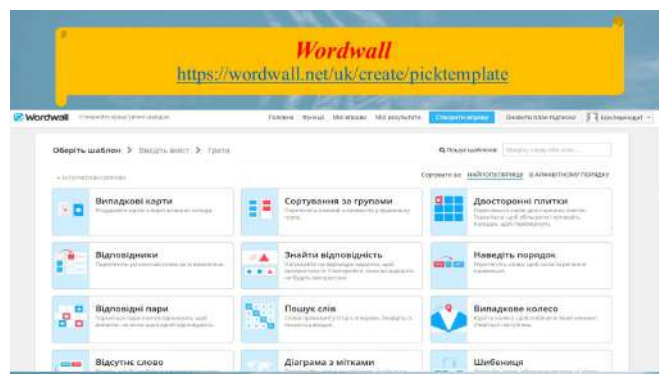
Wordwall
https://wordwall.net/uk/create/picktemplate

Wordwall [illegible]

Головна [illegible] Мої вправи Мої результати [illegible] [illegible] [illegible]

Оберіть шаблон > Введіть вміст > Грати

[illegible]

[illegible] НАЙПОПУЛЯРНІША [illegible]

Випадкові карти
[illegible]

Сортування за групами
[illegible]

Двосторонні плитки
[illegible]

Відповідники
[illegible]

Знайти відповідність
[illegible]

Наведіть порядок
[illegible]

Відповідні пари
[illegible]

Пошук слів
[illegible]

Випадкове колесо
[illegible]

Відсутнє слово

Діаграма з мітками

Шибениця